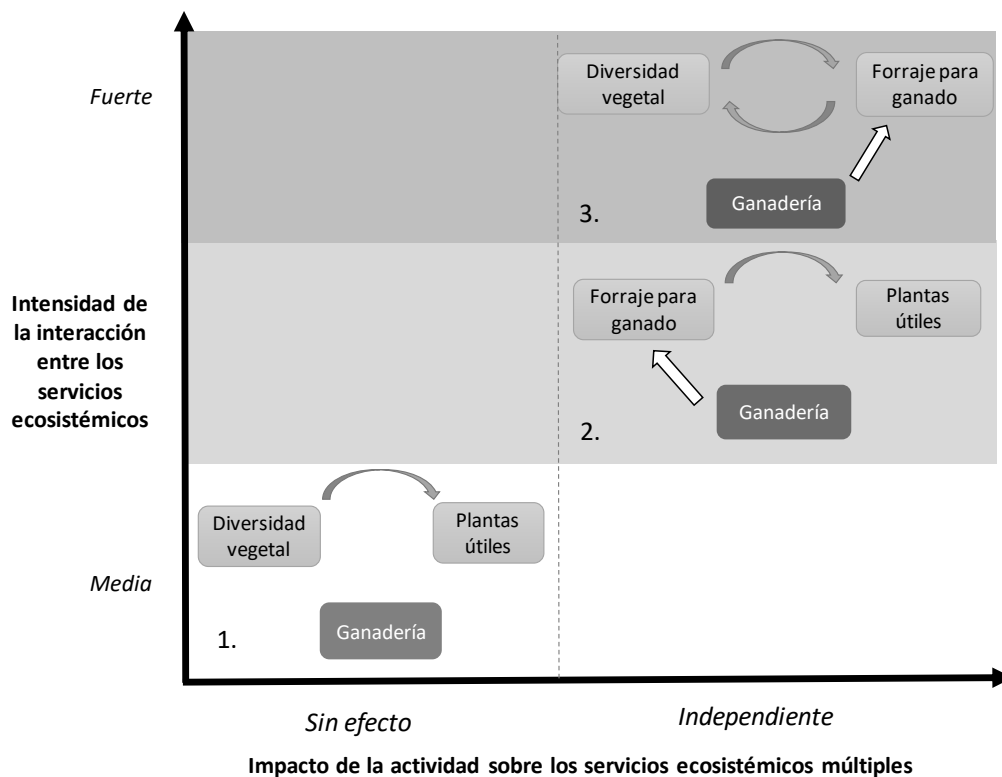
Fuerte

Diversidad vegetal

Forraje para ganado

3.

Ganadería

Intensidad de la interacción entre los servicios ecosistémicos

Forraje para ganado

Plantas útiles

2.

Ganadería

Diversidad vegetal

Plantas útiles

Media

1.

Ganadería

Sin efecto

Independiente

Impacto de la actividad sobre los servicios ecosistémicos múltiples